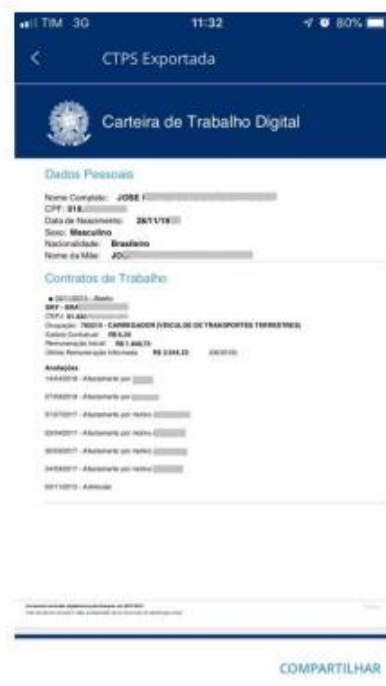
TIM 3G 11:32 80%

<

CTPS Exportada

Carteira de Trabalho Digital

Dados Pessoais

Nome Completo: JOSE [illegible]
CPF: 018.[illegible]
Data de Nascimento: 26/11/19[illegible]
Sexo: Masculino
Nacionalidade: Brasileiro
Nome da Mãe: JO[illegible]

Contratos de Trabalho

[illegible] - Aberto
SRF - SRA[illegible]
CNPJ: 01.884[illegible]
Ocupação: 782510 - CARREGADOR (VEICULOS DE TRANSPORTES TERRESTRES)
Salário Contratual: R$ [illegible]
Remuneração Inicial: R$ 1.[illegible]
Última Remuneração Informada: R$ 2.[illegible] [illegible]

Anotações
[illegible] - Afastamento por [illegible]
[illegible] - Afastamento por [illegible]
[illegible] - Afastamento por motivo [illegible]
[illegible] - Afastamento por motivo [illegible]
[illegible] - Afastamento por motivo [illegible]
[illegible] - Afastamento por motivo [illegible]
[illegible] - Admissão

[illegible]

COMPARTILHAR